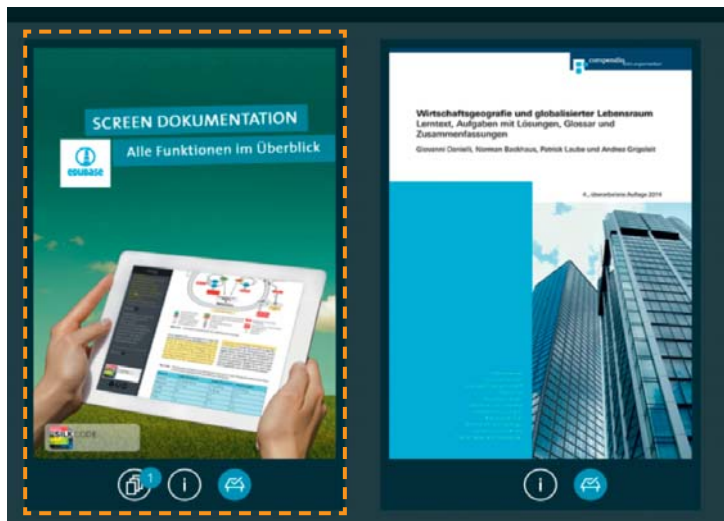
SCREEN DOKUMENTATION

Alle Funktionen im Überblick

edubase

CODE

1

compendio

Wirtschaftsgeografie und globalisierter Lebensraum

Lerntext, Aufgaben mit Lösungen, Glossar und Zusammenfassungen

Giovanni Danielli, Norman Backhaus, Patrick Laube und Andrea Grigoleit

4., überarbeitete Auflage 2014